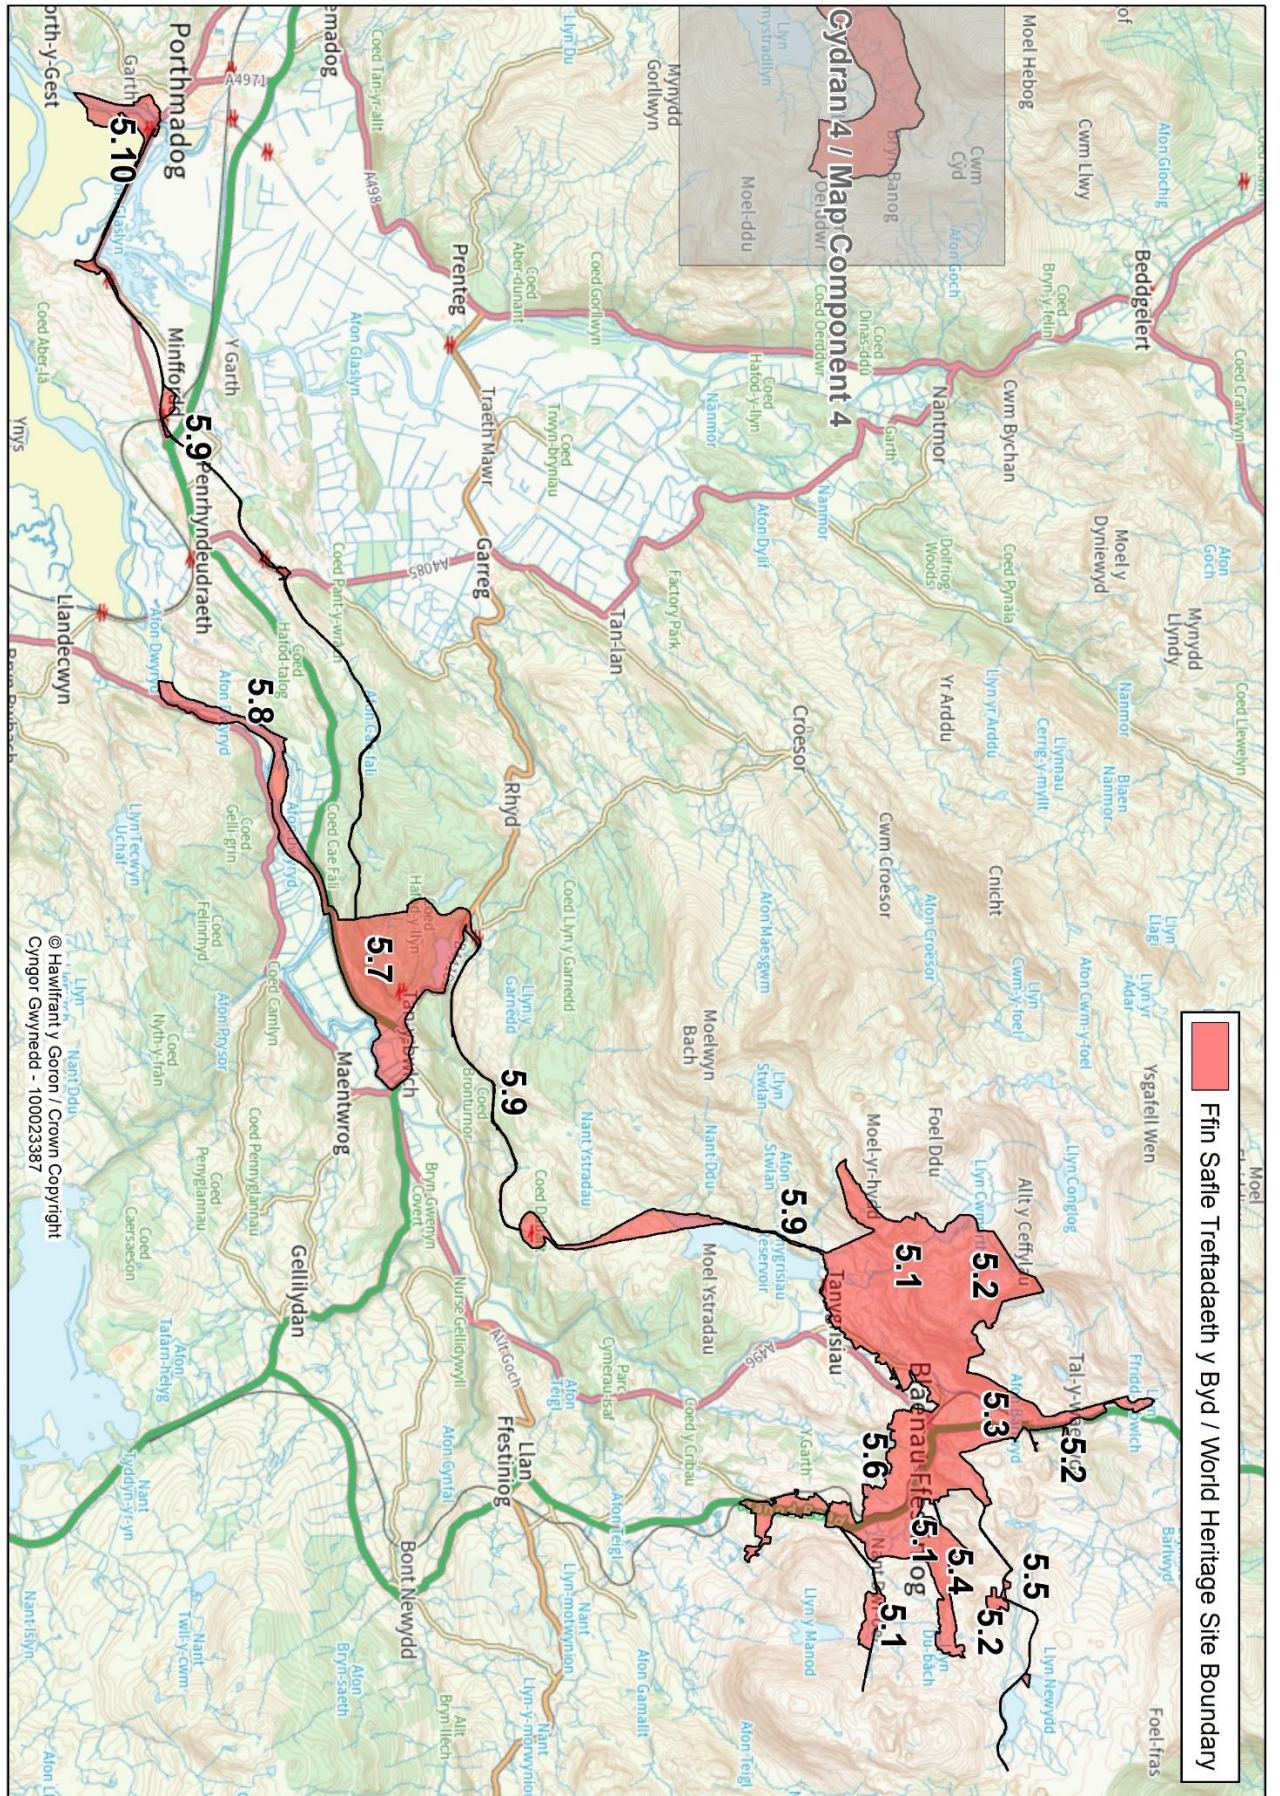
Ffin Safle Treftadaeth y Byd / World Heritage Site Boundary

Cydran 4 / Map Component 4

© Hawlfraint y Goron / Crown Copyright
Cyngor Gwynedd - 100023387

5.1
5.2
5.3
5.4
5.5
5.6
5.7
5.8
5.9
5.10

Porthmadog
Minffordd
Penrhyndeudraeth
Llandecwyn
Prenteg
Traeth Mawr
Garreg
Tan-lan
Rhyd
Croesor
Nantmor
Beddgelert
Maentwrog
Gellilydan
Llan Ffestiniog
Bont Newydd
Tanygrisiau
Blaenau Ffestiniog
Moelwyn Bach
Moel Ystradau
Moel-yr-hydd
Foel Ddu
Cnicht
Yr Arddu
Cwm Croesor
Cwm Bychan
Moel Hebog
Mynydd Gorllwyn
Moel-ddu
Ynys
Garth
Y Garth
A4971
A498
A4085
A496